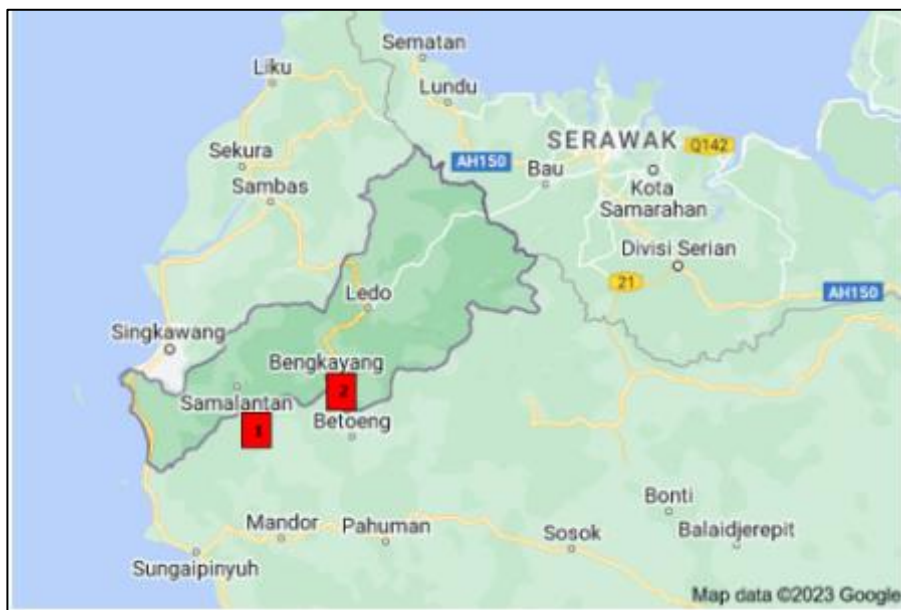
Sematan
Liku
Lundu
SERAWAK
Q142
Sekura
AH150
Bau
Kota
Samarahan
Sambas
Divisi Serian
21
Ledo
AH150
Singkawang
Bengkayang
2
Samalantan
1
Betoeng
Bonti
Mandor
Pahuman
Sosok
Balaidjerepit
Sungaipinyuh
Map data ©2023 Google